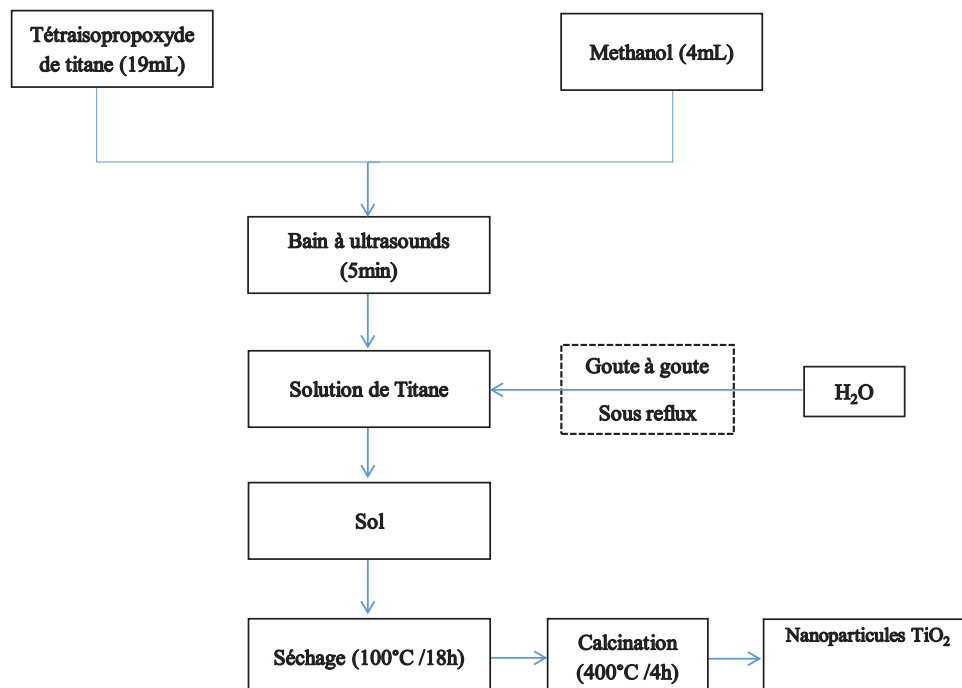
Tétraisopropoxyde de titane (19mL)

Methanol (4mL)

Bain à ultrasounds (5min)

Solution de Titane

Goute à goute

Sous reflux

$H_2O$

Sol

Séchage (100°C /18h)

Calcination (400°C /4h)

Nanoparticules $TiO_2$